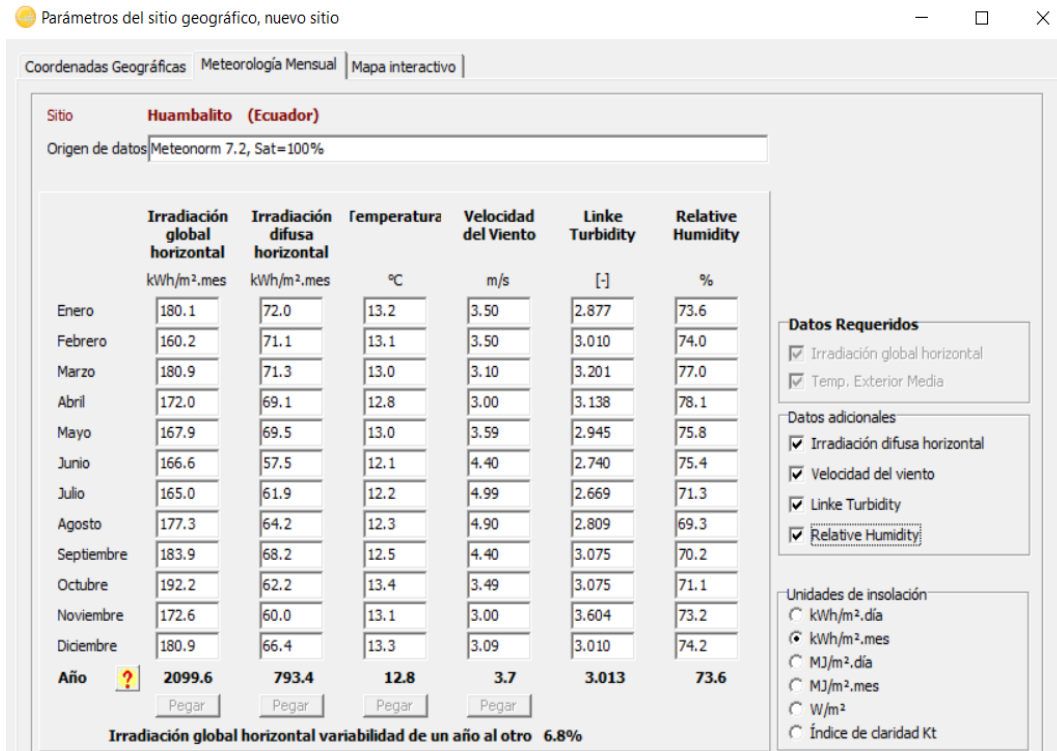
Parámetros del sitio geográfico, nuevo sitio

Coordenadas Geográficas | Meteorología Mensual | Mapa interactivo

Sitio Huambalito (Ecuador)

Origen de datos Meteonorm 7.2, Sat=100%

| | Irradiación global horizontal | Irradiación difusa horizontal | Temperatura | Velocidad del Viento | Linke Turbidity | Relative Humidity |
|---|---|---|---|---|---|---|
| | kWh/m².mes | kWh/m².mes | °C | m/s | [-] | % |
| Enero | 180.1 | 72.0 | 13.2 | 3.50 | 2.877 | 73.6 |
| Febrero | 160.2 | 71.1 | 13.1 | 3.50 | 3.010 | 74.0 |
| Marzo | 180.9 | 71.3 | 13.0 | 3.10 | 3.201 | 77.0 |
| Abril | 172.0 | 69.1 | 12.8 | 3.00 | 3.138 | 78.1 |
| Mayo | 167.9 | 69.5 | 13.0 | 3.59 | 2.945 | 75.8 |
| Junio | 166.6 | 57.5 | 12.1 | 4.40 | 2.740 | 75.4 |
| Julio | 165.0 | 61.9 | 12.2 | 4.99 | 2.669 | 71.3 |
| Agosto | 177.3 | 64.2 | 12.3 | 4.90 | 2.809 | 69.3 |
| Septiembre | 183.9 | 68.2 | 12.5 | 4.40 | 3.075 | 70.2 |
| Octubre | 192.2 | 62.2 | 13.4 | 3.49 | 3.075 | 71.1 |
| Noviembre | 172.6 | 60.0 | 13.1 | 3.00 | 3.604 | 73.2 |
| Diciembre | 180.9 | 66.4 | 13.3 | 3.09 | 3.010 | 74.2 |
| Año ? | 2099.6 | 793.4 | 12.8 | 3.7 | 3.013 | 73.6 |

Pegar Pegar Pegar Pegar

Irradiación global horizontal variabilidad de un año al otro 6.8%

Datos Requeridos
Irradiación global horizontal
Temp. Exterior Media

Datos adicionales
Irradiación difusa horizontal
Velocidad del viento
Linke Turbidity
Relative Humidity

Unidades de insolación
kWh/m².día
kWh/m².mes
MJ/m².día
MJ/m².mes
W/m²
Índice de claridad Kt